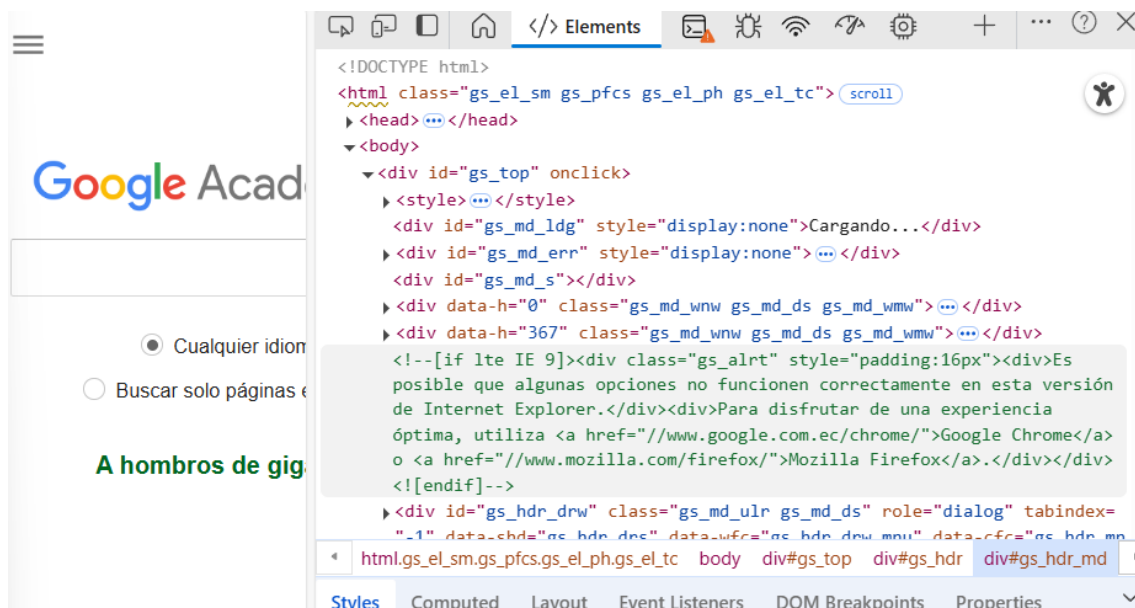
Google Acad

Cualquier idiom

Buscar solo páginas e

A hombros de gig

</> Elements

<!DOCTYPE html>
<html class="gs_el_sm gs_pfcs gs_el_ph gs_el_tc"> scroll
<head> ··· </head>
<body>
<div id="gs_top" onclick>
<style> ··· </style>
<div id="gs_md_ldg" style="display:none">Cargando...</div>
<div id="gs_md_err" style="display:none"> ··· </div>
<div id="gs_md_s"></div>
<div data-h="0" class="gs_md_wnw gs_md_ds gs_md_wmw"> ··· </div>
<div data-h="367" class="gs_md_wnw gs_md_ds gs_md_wmw"> ··· </div>
<!--[if lte IE 9]><div class="gs_alrt" style="padding:16px"><div>Es posible que algunas opciones no funcionen correctamente en esta versión de Internet Explorer.</div><div>Para disfrutar de una experiencia óptima, utiliza <a href="//www.google.com.ec/chrome/">Google Chrome</a> o <a href="//www.mozilla.com/firefox/">Mozilla Firefox</a>.</div></div>
<![endif]-->
<div id="gs_hdr_drw" class="gs_md_ulr gs_md_ds" role="dialog" tabindex=
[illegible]

html.gs_el_sm.gs_pfcs.gs_el_ph.gs_el_tc body div#gs_top div#gs_hdr div#gs_hdr_md

Styles Computed Layout Event Listeners DOM Breakpoints Properties